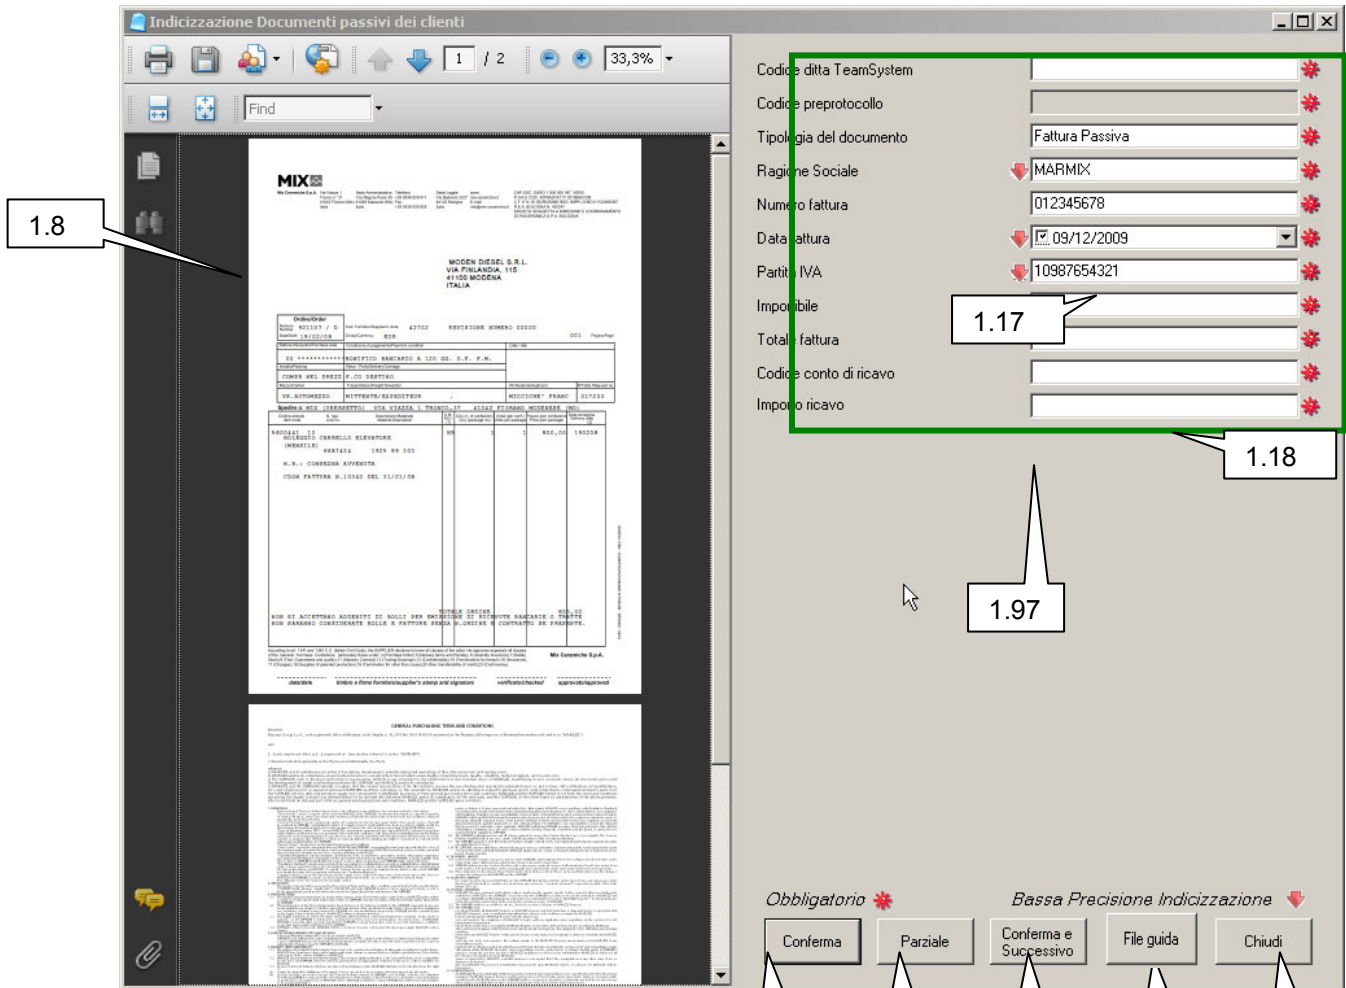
Indicizzazione Documenti passivi dei clienti

1 / 2 33,3%

Find

1.8

MIX

MODEN DIESEL S.R.L.
VIA FINLANDIA, 115
41100 MODENA
ITALIA

Codice ditta TeamSystem
Codice preprotocollo
Tipologia del documento
Fattura Passiva
Ragione Sociale
MARMIX
Numero fattura
012345678
Data fattura
09/12/2009
Partita IVA
10987654321
Imponibile
1.17
Totale fattura
Codice conto di ricavo
Importo ricavo

1.18

1.97

Obbligatorio
Bassa Precisione Indicizzazione

Conferma
Parziale
Conferma e Successivo
File guida
Chiudi